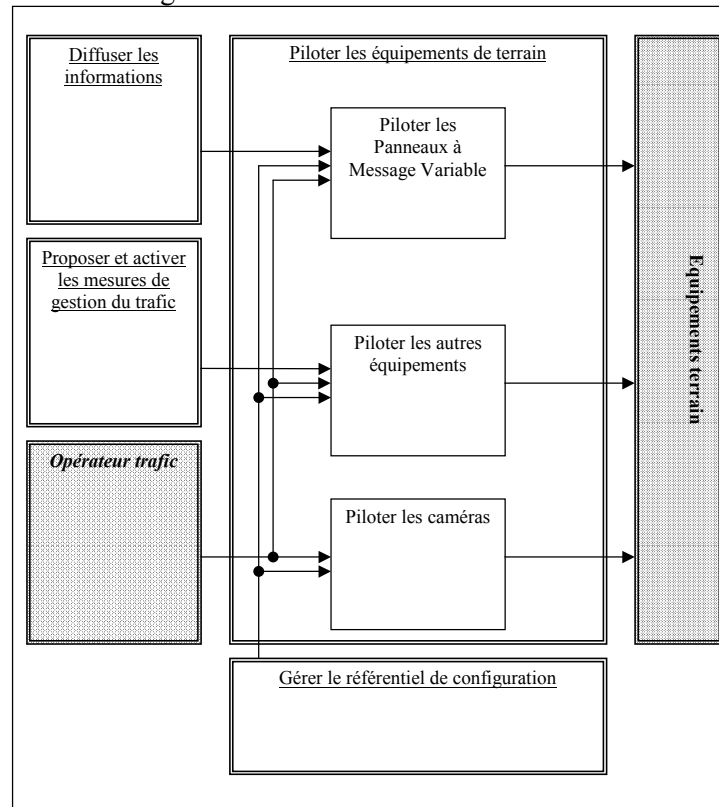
Diffuser les informations

Piloter les équipements de terrain

Piloter les Panneaux à Message Variable

Proposer et activer les mesures de gestion du trafic

Piloter les autres équipements

Opérateur trafic

Piloter les caméras

Equipements terrain

Gérer le référentiel de configuration